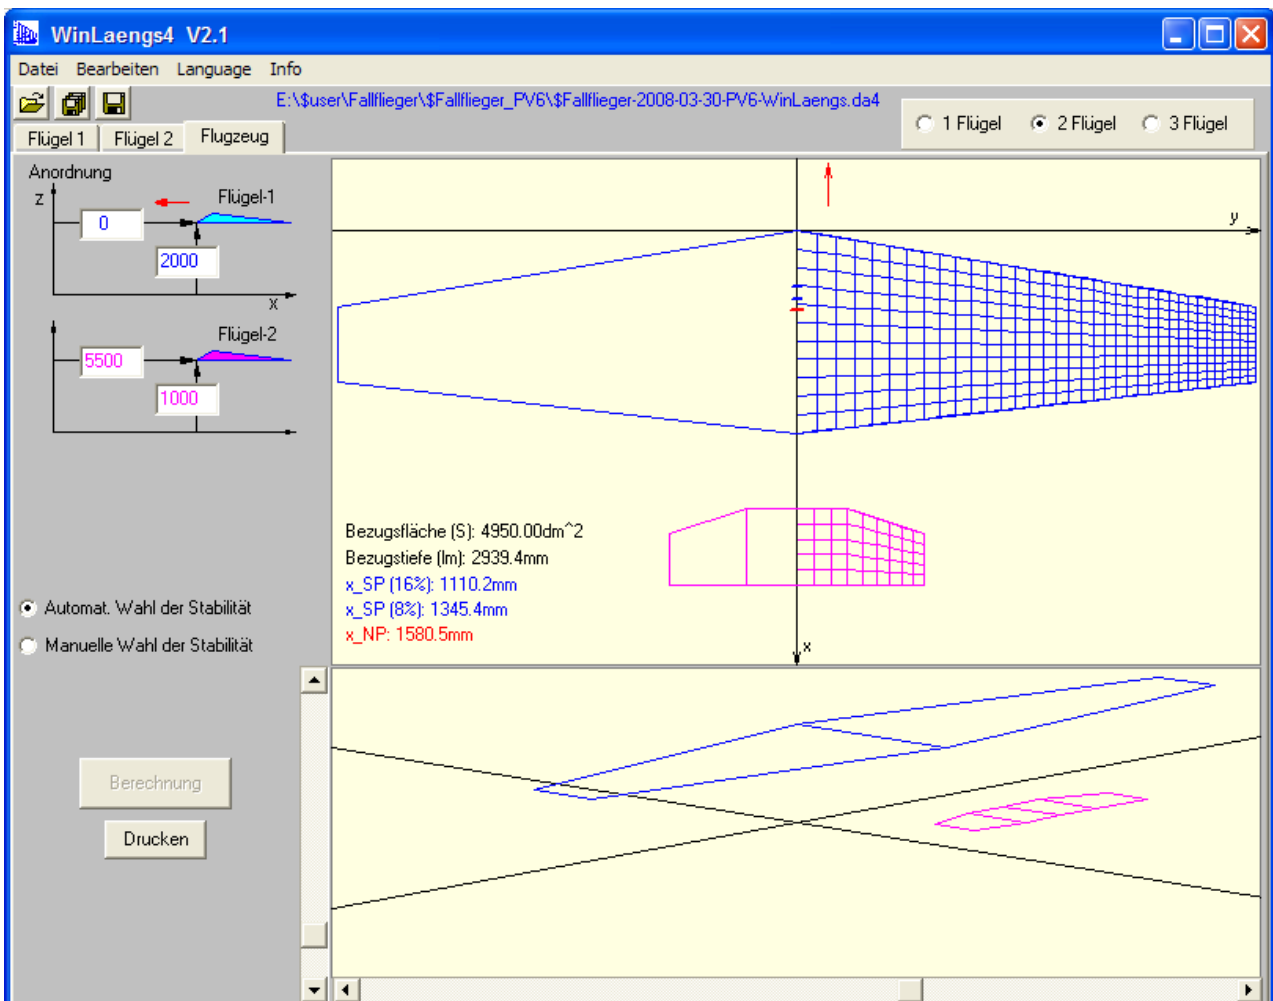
WinLaengs4 V2.1

Datei Bearbeiten Language Info

E:\$user\Fallflieger\$Fallflieger_PV6\$Fallflieger-2008-03-30-PV6-WinLaengs.da4

1 Flügel 2 Flügel 3 Flügel

Flügel 1 Flügel 2 Flugzeug

Anordnung

z

0

Flügel-1

2000

x

5500

Flügel-2

1000

y

Bezugsfläche (S): 4950.00dm^2
Bezugstiefe (lm): 2939.4mm
x_SP (16%): 1110.2mm
x_SP (8%): 1345.4mm
x_NP: 1580.5mm

x

Automat. Wahl der Stabilität

Manuelle Wahl der Stabilität

Berechnung

Drucken